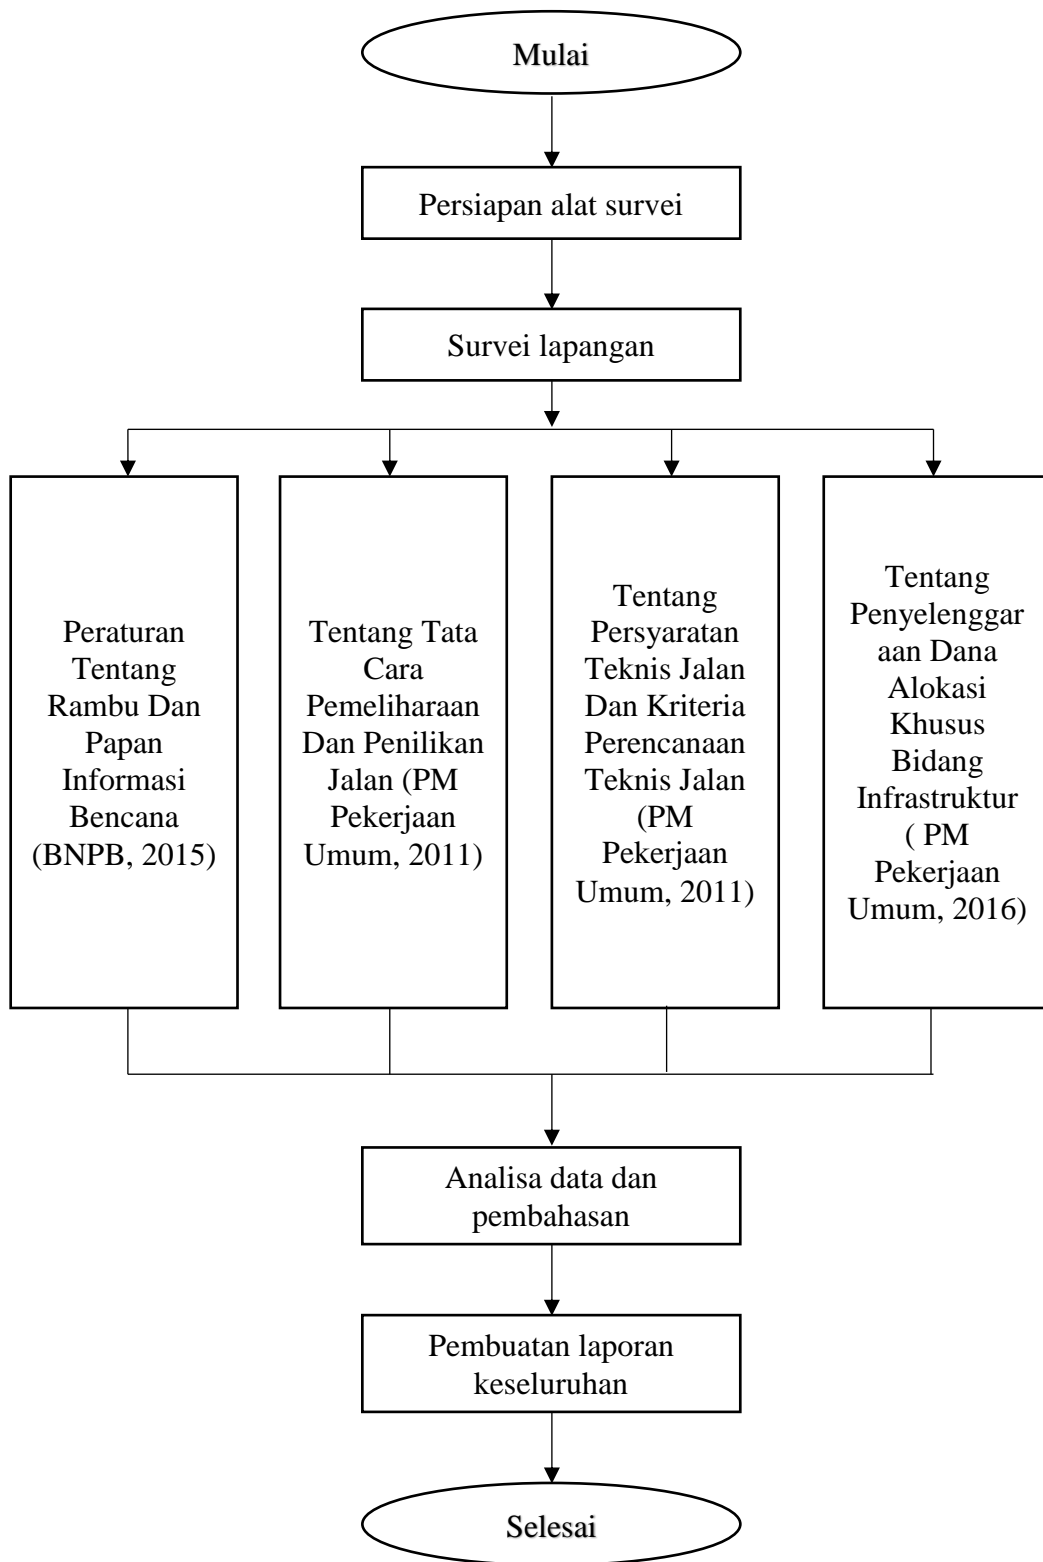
Mulai

Persiapan alat survei

Survei lapangan

Peraturan Tentang Rambu Dan Papan Informasi Bencana (BNPB, 2015)

Tentang Tata Cara Pemeliharaan Dan Penilikan Jalan (PM Pekerjaan Umum, 2011)

Tentang Persyaratan Teknis Jalan Dan Kriteria Perencanaan Teknis Jalan (PM Pekerjaan Umum, 2011)

Tentang Penyelenggar aan Dana Alokasi Khusus Bidang Infrastruktur ( PM Pekerjaan Umum, 2016)

Analisa data dan pembahasan

Pembuatan laporan keseluruhan

Selesai